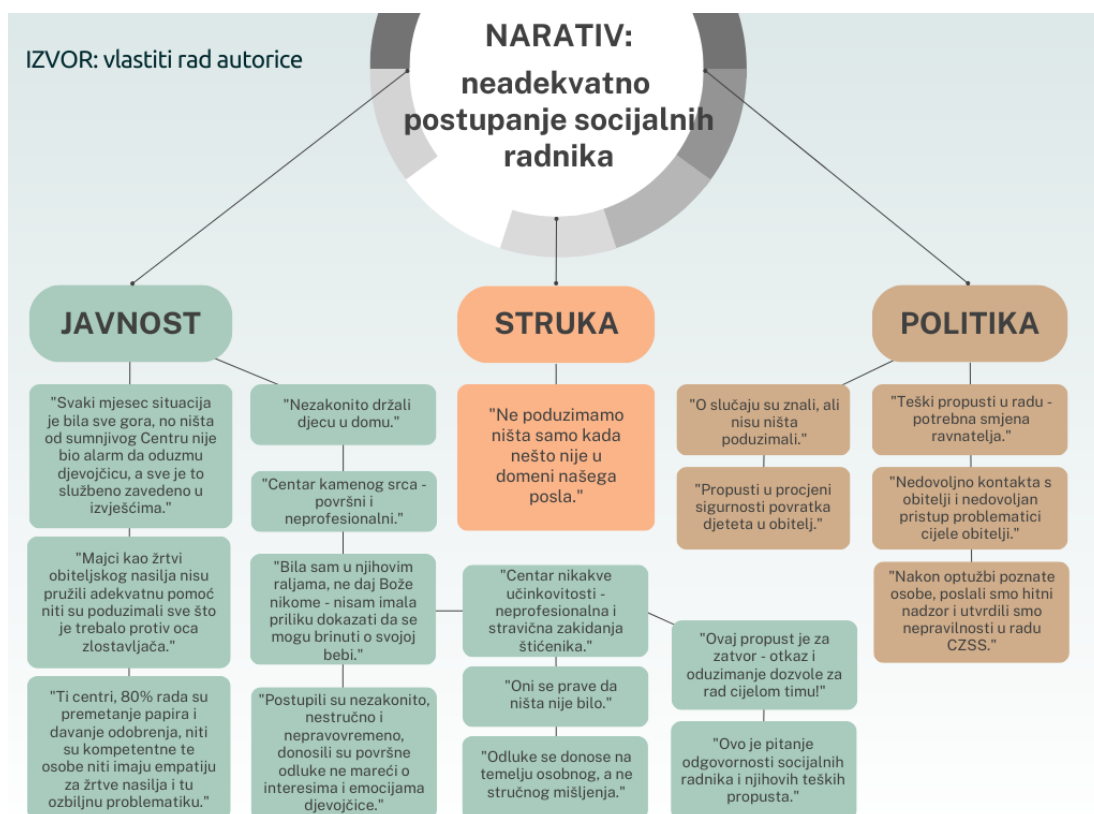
IZVOR: vlastiti rad autorice

NARATIV: neadekvatno postupanje socijalnih radnika

JAVNOST

STRUKA

POLITIKA

"Svaki mjesec situacija je bila sve gora, no ništa od sumnjivog Centru nije bio alarm da oduzmu djevojčicu, a sve je to službeno zavedeno u izvješćima."

"Majci kao žrtvi obiteljskog nasilja nisu pružili adekvatnu pomoć niti su poduzimali sve što je trebalo protiv oca zlostavljača."

"Ti centri, 80% rada su premetanje papira i davanje odobrenja, niti su kompetentne te osobe niti imaju empatiju za žrtve nasilja i tu ozbiljnu problematiku."

"Nezakonito držali djecu u domu."

"Centar kamenog srca - površni i neprofesionalni."

"Bila sam u njihovim raljama, ne daj Bože nikome - nisam imala priliku dokazati da se mogu brinuti o svojoj bebi."

"Postupili su nezakonito, nestručno i nepravovremeno, donosili su površne odluke ne mareći o interesima i emocijama djevojčice."

"Ne poduzimamo ništa samo kada nešto nije u domeni našega posla."

"Centar nikakve učinkovitosti - neprofesionalna i stravična zakidanja štićenika."

"Oni se prave da ništa nije bilo."

"Odluke se donose na temelju osobnog, a ne stručnog mišljenja."

"Ovaj propust je za zatvor - otkaz i oduzimanje dozvole za rad cijelom timu!"

"Ovo je pitanje odgovornosti socijalnih radnika i njihovih teških propusta."

"O slučaju su znali, ali nisu ništa poduzimali."

"Propusti u procjeni sigurnosti povratka djeteta u obitelj."

"Teški propusti u radu - potrebna smjena ravnatelja."

"Nedovoljno kontakta s obitelji i nedovoljan pristup problematici cijele obitelji."

"Nakon optužbi poznate osobe, poslali smo hitni nadzor i utvrdili smo nepravilnosti u radu CZSS."